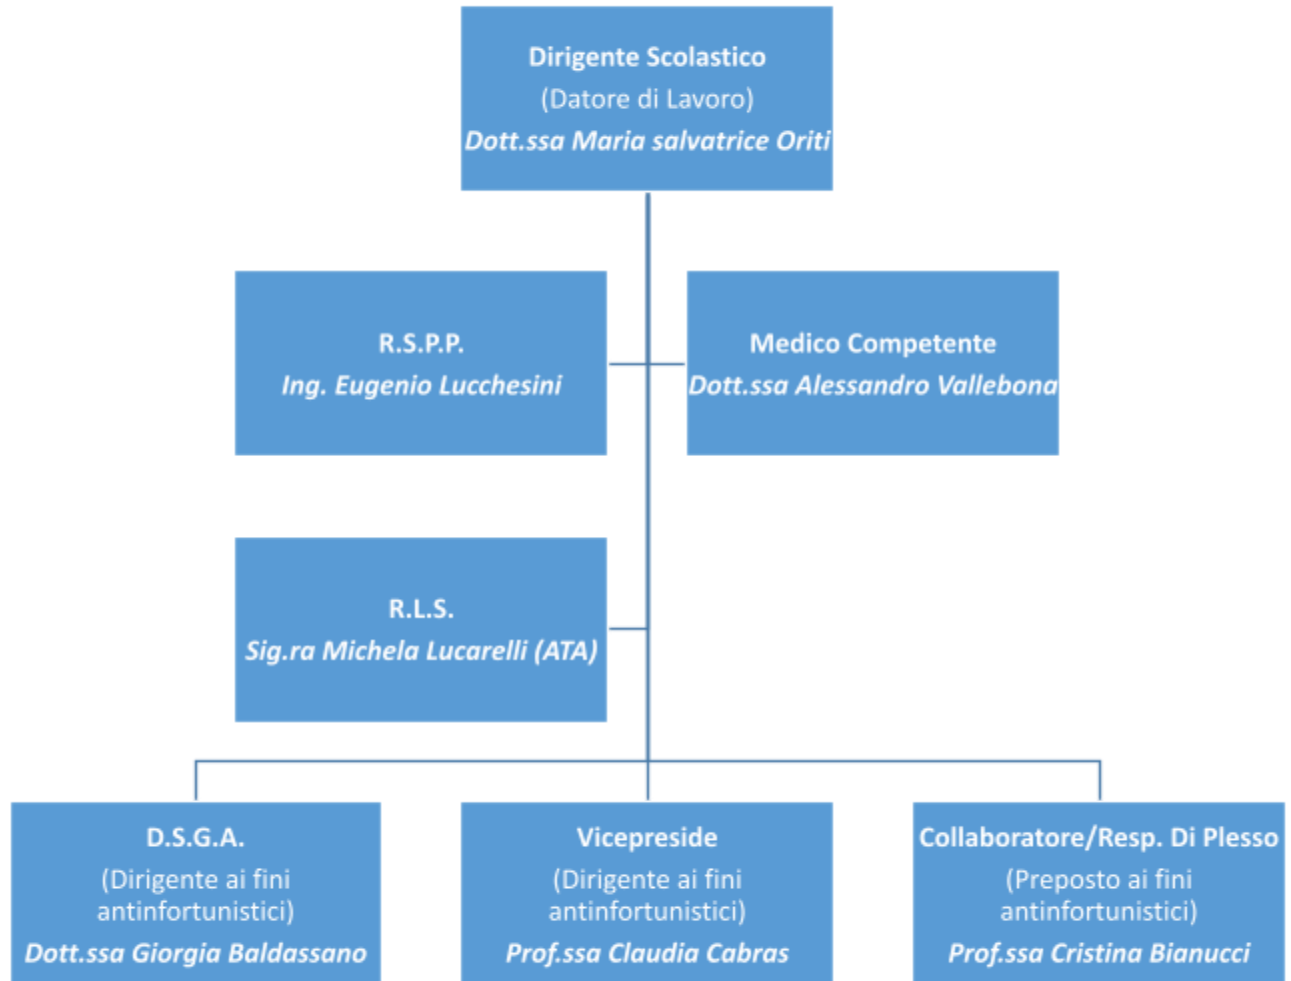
Dirigente Scolastico
(Datore di Lavoro)
Dott.ssa Maria salvatrice Oriti

R.S.P.P.
Ing. Eugenio Lucchesini

Medico Competente
Dott.ssa Alessandro Vallebona

R.L.S.
Sig.ra Michela Lucarelli (ATA)

D.S.G.A.
(Dirigente ai fini antinfortunistici)
Dott.ssa Giorgia Baldassano

Vicepreside
(Dirigente ai fini antinfortunistici)
Prof.ssa Claudia Cabras

Collaboratore/Resp. Di Plesso
(Preposto ai fini antinfortunistici)
Prof.ssa Cristina Bianucci